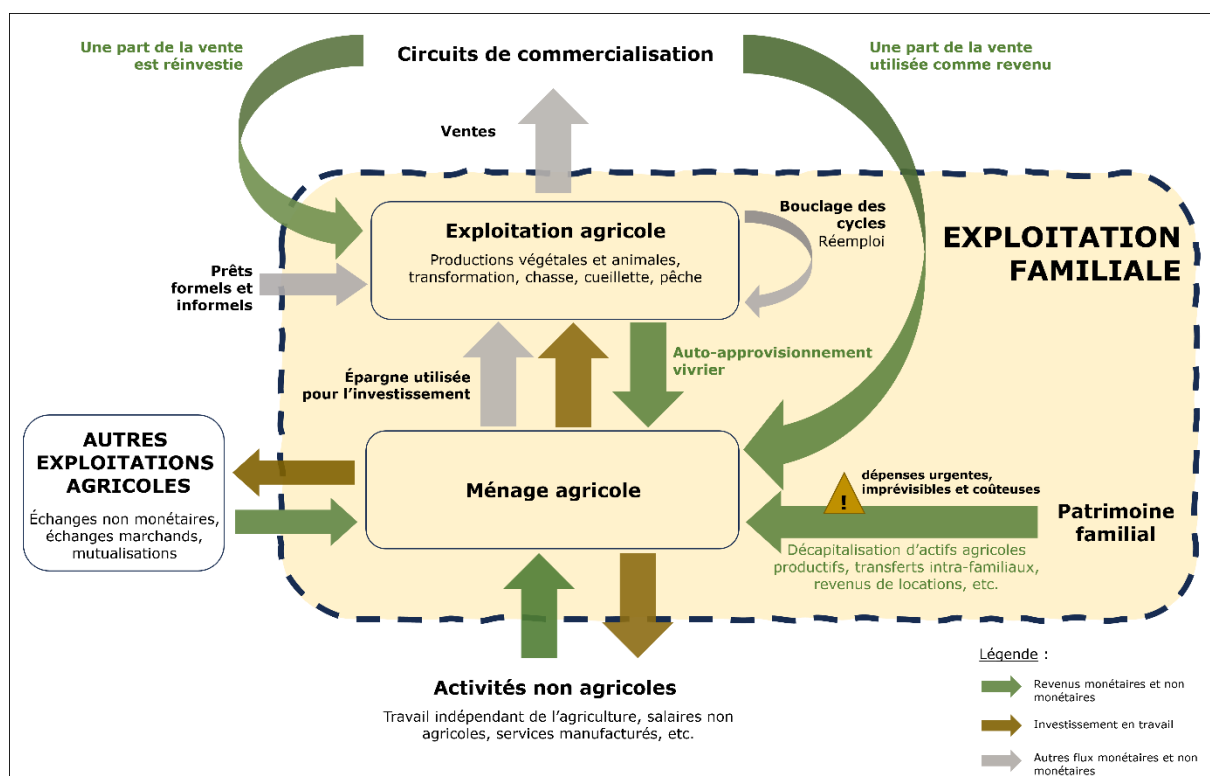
Une part de la vente est réinvestie

Circuits de commercialisation

Une part de la vente utilisée comme revenu

Ventes

Bouclage des cycles
Réemploi

EXPLOITATION FAMILIALE

Exploitation agricole
Productions végétales et animales, transformation, chasse, cueillette, pêche

Prêts formels et informels

Épargne utilisée pour l'investissement

Auto-approvisionnement vivrier

AUTRES EXPLOITATIONS AGRICOLES
Échanges non monétaires, échanges marchands, mutualisations

Ménage agricole

dépenses urgentes, imprévisibles et coûteuses

Patrimoine familial

Décapitalisation d'actifs agricoles productifs, transferts intra-familiaux, revenus de locations, etc.

Activités non agricoles
Travail indépendant de l'agriculture, salaires non agricoles, services manufacturés, etc.

Légende :
Revenus monétaires et non monétaires
Investissement en travail
Autres flux monétaires et non monétaires